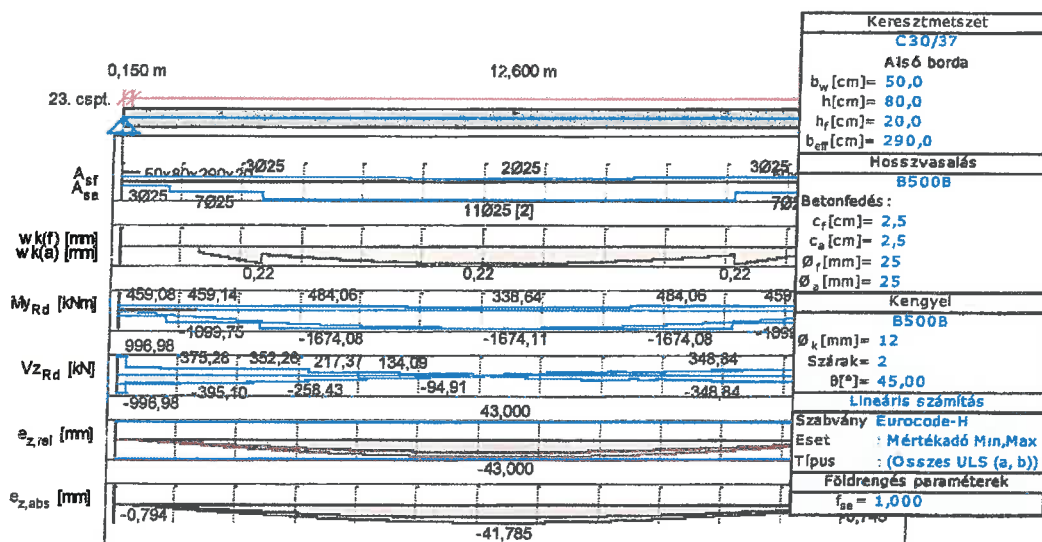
0,150 m
12,600 m
23. cspt.

$A_{sf}$
$A_{se}$
50x80x290x20 3Ø25
2Ø25
3Ø25
3Ø25 7Ø25
11Ø25 [2]
7Ø

wk(f) [mm]
wk(a) [mm]
0,22
0,22
0,22

$My_{Rd}$ [kNm]
459,08 459,14
484,06
338,64
484,06
459
-1099,75
-1674,08
-1674,11
-1674,08
-1099

$Vz_{Rd}$ [kN]
996,98
375,26
352,26
217,37
134,09
348,84
-395,10
-258,43
-94,91
-348,84
-996,98

$e_{z,rel}$ [mm]
43,000
-43,000

$e_{z,abs}$ [mm]
-0,794
-41,785
70,745

Keresztmetszet
C30/37
Alsó borda
$b_w$[cm]= 50,0
h[cm]= 80,0
$h_f$[cm]= 20,0
$b_{eff}$[cm]= 290,0
Hosszvasalás
B500B
Betonfedés:
$c_f$[cm]= 2,5
$c_a$[cm]= 2,5
$Ø_f$[mm]= 25
$Ø_a$[mm]= 25
Kengyel
B500B
$Ø_k$[mm]= 12
Szárak= 2
θ[°]= 45,00
Lineáris számítás
Szabvány Eurocode-H
Eset : Mértékadó Min,Max
Típus : (Összes ULS (a, b))
Földrengés paraméterek
$f_{se}$= 1,000